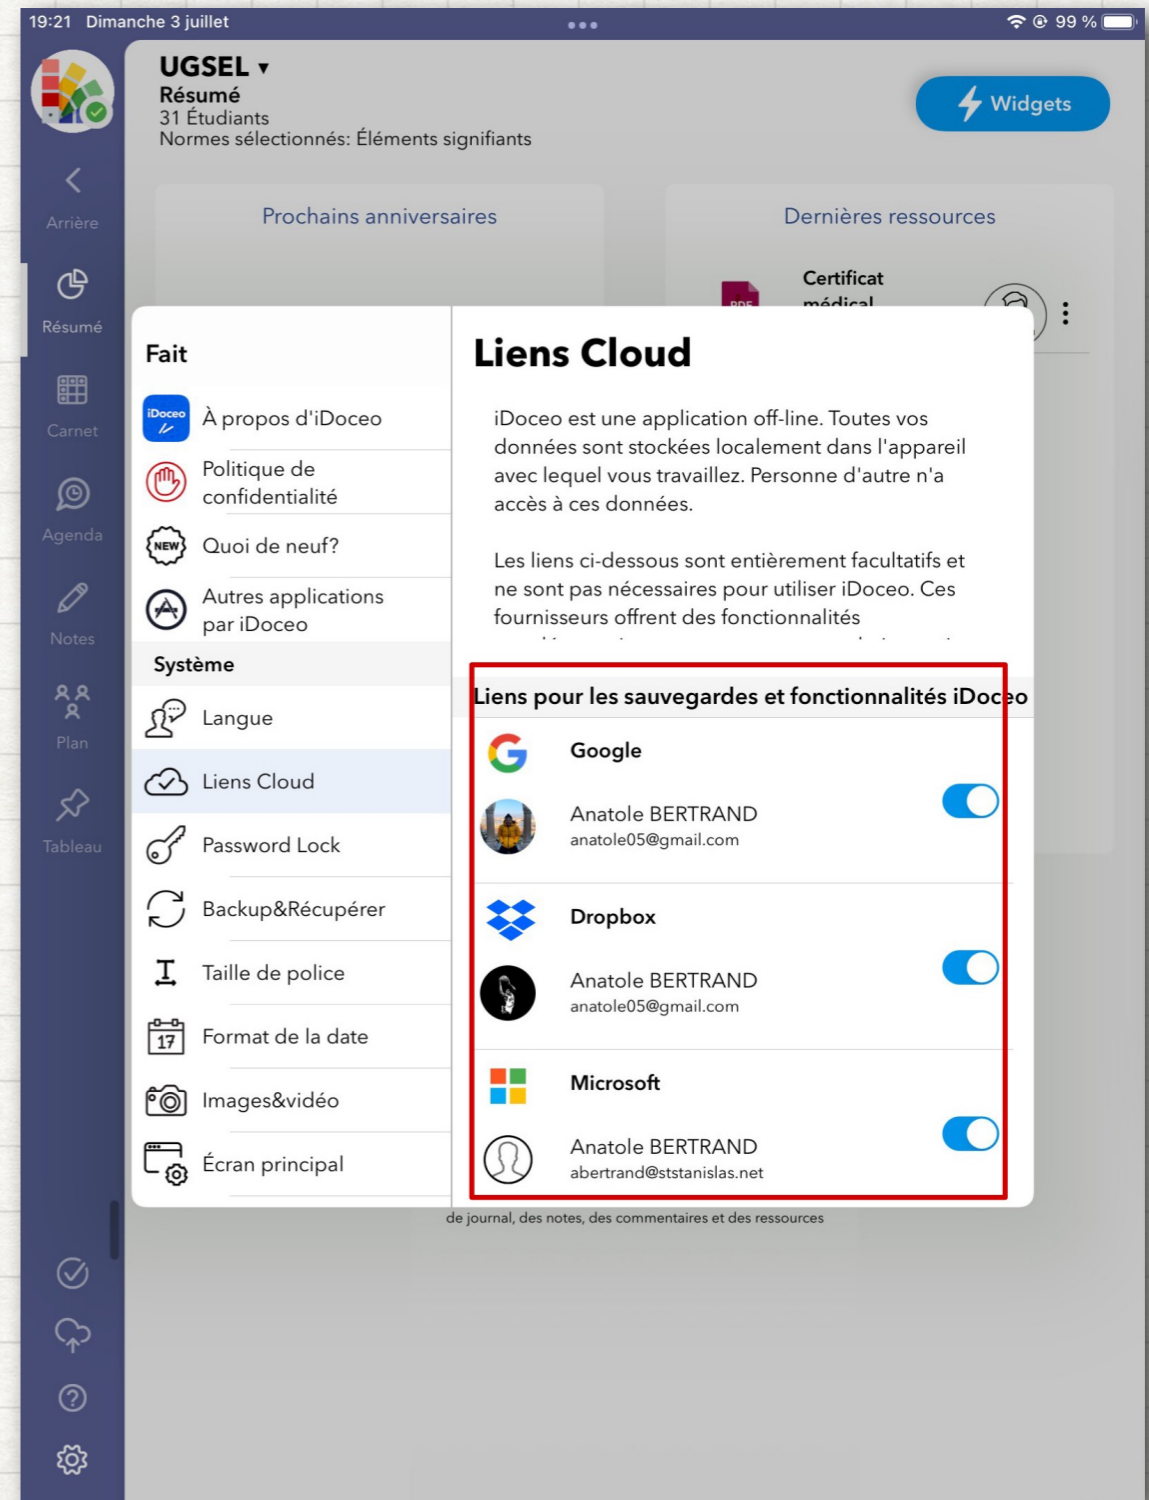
19:21 Dimanche 3 juillet

99 %

UGSEL ▾
Résumé
31 Étudiants
Normes sélectionnés: Éléments signifiants

Widgets

Arrière

Résumé

Carnet

Agenda

Notes

Plan

Tableau

Prochains anniversaires

Dernières ressources

PDF

Certificat médical

Fait

iDoceo

À propos d'iDoceo

Politique de confidentialité

NEW

Quoi de neuf?

Autres applications par iDoceo

Système

Langue

Liens Cloud

Password Lock

Backup&Récupérer

Taille de police

17

Format de la date

Images&vidéo

Écran principal

Liens Cloud

iDoceo est une application off-line. Toutes vos données sont stockées localement dans l'appareil avec lequel vous travaillez. Personne d'autre n'a accès à ces données.

Les liens ci-dessous sont entièrement facultatifs et ne sont pas nécessaires pour utiliser iDoceo. Ces fournisseurs offrent des fonctionnalités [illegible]

Liens pour les sauvegardes et fonctionnalités iDoceo

Google

Anatole BERTRAND
anatole05@gmail.com

Dropbox

Anatole BERTRAND
anatole05@gmail.com

Microsoft

Anatole BERTRAND
abertrand@ststanislas.net

de journal, des notes, des commentaires et des ressources